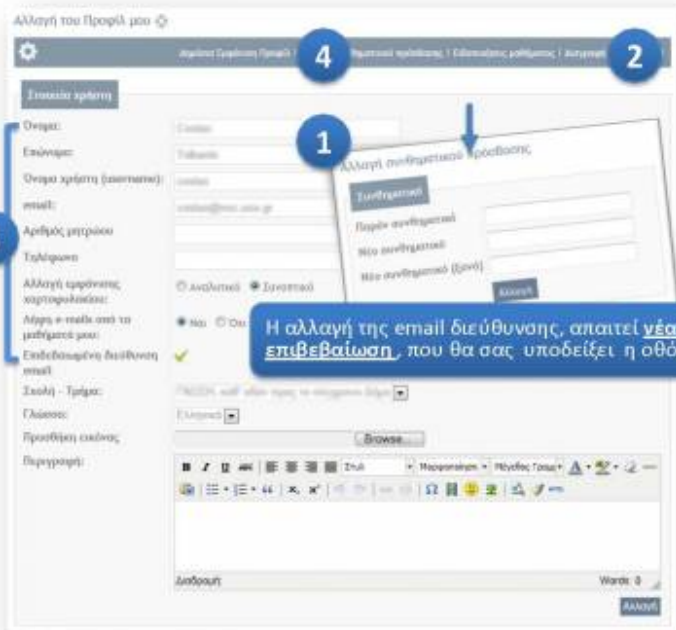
Αλλαγή του Προφίλ μου

Αρχείο Εμφάνισης Προφίλ | 4 | Συνθηματικού πρόσβασης | Ειδοποιήσεις μαθημάτων | Διαγραφή | 2

Στοιχεία χρήστη

Όνομα:
Επώνυμο:
Όνομα χρήστη (username):
email:
Αριθμός μητρώου
Τηλέφωνο
Αλλαγή εμφάνισης χαρτοφυλακίου: Αναλυτικό Συνοπτικό
Λήψη e-mails από τα μαθήματά μου: Ναι Όχι
Επιβεβαιωμένη διεύθυνση email:
Σχολή - Τμήμα:
Γλώσσα: Ελληνικά
Προσθήκη εικόνας: Browse...
Περιγραφή:

Διαδρομή:
Words: 0
Αλλαγή

1

Αλλαγή συνθηματικού πρόσβασης

Συνθηματικό
Παλιό συνθηματικό
Νέο συνθηματικό
Νέο συνθηματικό (ξανά)
Αλλαγή

Η αλλαγή της email διεύθυνσης, απαιτεί νέα επιβεβαίωση, που θα σας υποδείξει η οθό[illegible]